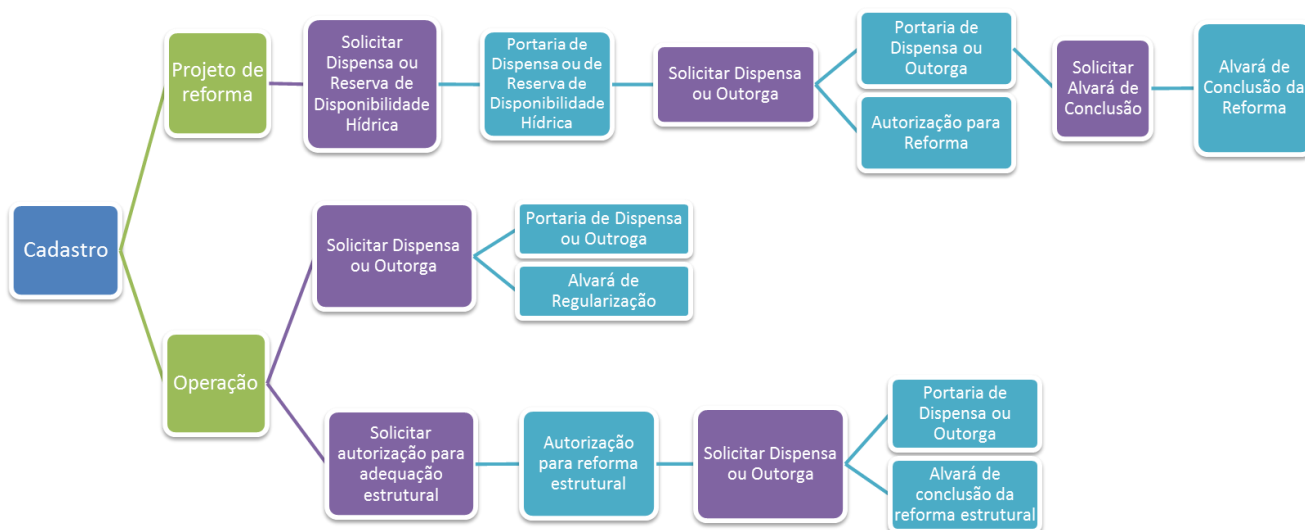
Cadastro

Projeto de reforma

Solicitar Dispensa ou Reserva de Disponibilidade Hídrica

Portaria de Dispensa ou de Reserva de Disponibilidade Hídrica

Solicitar Dispensa ou Outorga

Portaria de Dispensa ou Outorga

Autorização para Reforma

Solicitar Alvará de Conclusão

Alvará de Conclusão da Reforma

Solicitar Dispensa ou Outorga

Portaria de Dispensa ou Outroga

Alvará de Regularização

Operação

Solicitar autorização para adequação estrutural

Autorização para reforma estrutural

Solicitar Dispensa ou Outorga

Portaria de Dispensa ou Outorga

Alvará de conclusão da reforma estrutural